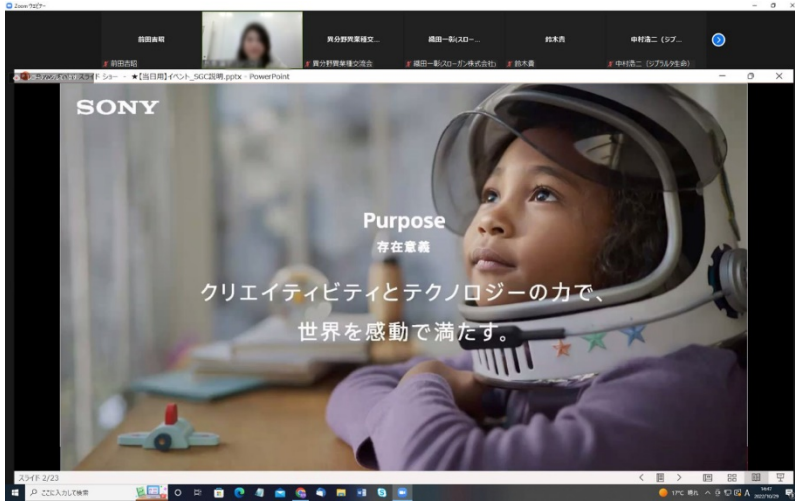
Zoomミーティング

前田吉昭

異分野異業種交...

織田一彰(スロー...

鈴木貴

中村浩二（ジブ...

前田吉昭

異分野異業種交流会

織田一彰(スローガン株式会社)

鈴木貴

中村浩二（ジブラルタ生命）

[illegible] スライド ショー - ★【当日用】イベント_SGC説明.pptx - PowerPoint

SONY

Purpose

存在意義

クリエイティビティとテクノロジーの力で、

世界を感動で満たす。

スライド 2/23

ここに入力して検索

17°C 晴れ

A

14:47

2022/10/29